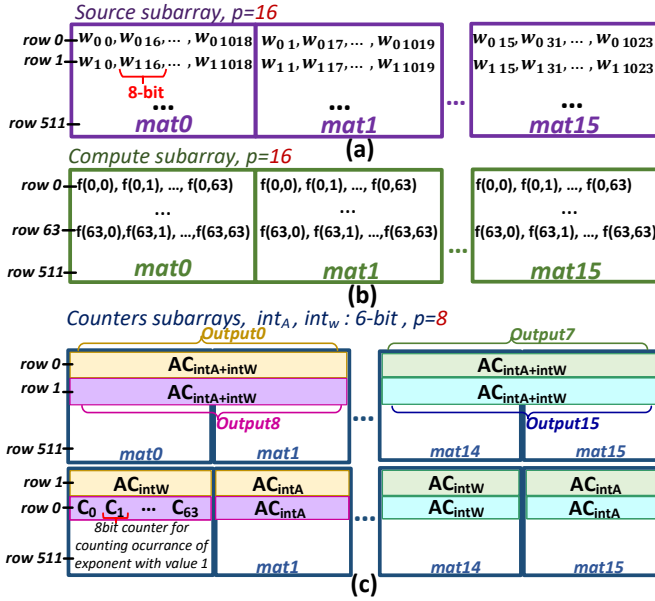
Source subarray, p=16

row 0
row 1
row 511

$w_{0\,0}, w_{0\,16}, \dots, w_{0\,1018}$
$w_{1\,0}, w_{1\,16}, \dots, w_{1\,1018}$
8-bit
…
mat0

$w_{0\,1}, w_{0\,17}, \dots, w_{0\,1019}$
$w_{1\,1}, w_{1\,17}, \dots, w_{1\,1019}$
…
mat1

…

$w_{0\,15}, w_{0\,31}, \dots, w_{0\,1023}$
$w_{1\,15}, w_{1\,31}, \dots, w_{1\,1023}$
…
mat15

(a)

Compute subarray, p=16

row 0
row 63
row 511

f(0,0), f(0,1), …, f(0,63)
…
f(63,0),f(63,1), …,f(63,63)
mat0

f(0,0), f(0,1), …, f(0,63)
…
f(63,0), f(63,1), …,f(63,63)
mat1

…

f(0,0), f(0,1), …, f(0,63)
…
f(63,0), f(63,1), …, f(63,63)
mat15

(b)

Counters subarrays, $int_A$ , $int_w$ : 6-bit , p=8

Output0
Output7

row 0
row 1
row 511

$AC_{intA+intW}$
$AC_{intA+intW}$
Output8
mat0
mat1

…

$AC_{intA+intW}$
$AC_{intA+intW}$
Output15
mat14
mat15

row 1
row 0
row 511

$AC_{intW}$
$C_0$ $C_1$ … $C_{63}$
8bit counter for counting ocurrance of exponent with value 1

$AC_{intA}$
$AC_{intA}$
mat1

…

$AC_{intW}$
$AC_{intW}$
mat14

$AC_{intA}$
$AC_{intA}$
mat15

(c)